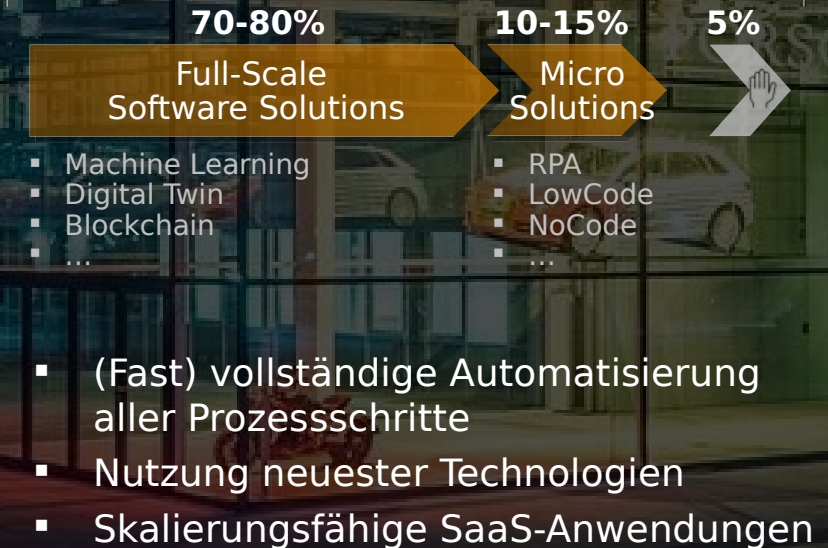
70-80%

Full-Scale Software Solutions

10-15%

Micro Solutions

5%

- Machine Learning
- Digital Twin
- Blockchain
- ...

- RPA
- LowCode
- NoCode
- ...

- (Fast) vollständige Automatisierung aller Prozessschritte
- Nutzung neuester Technologien
- Skalierungsfähige SaaS-Anwendungen